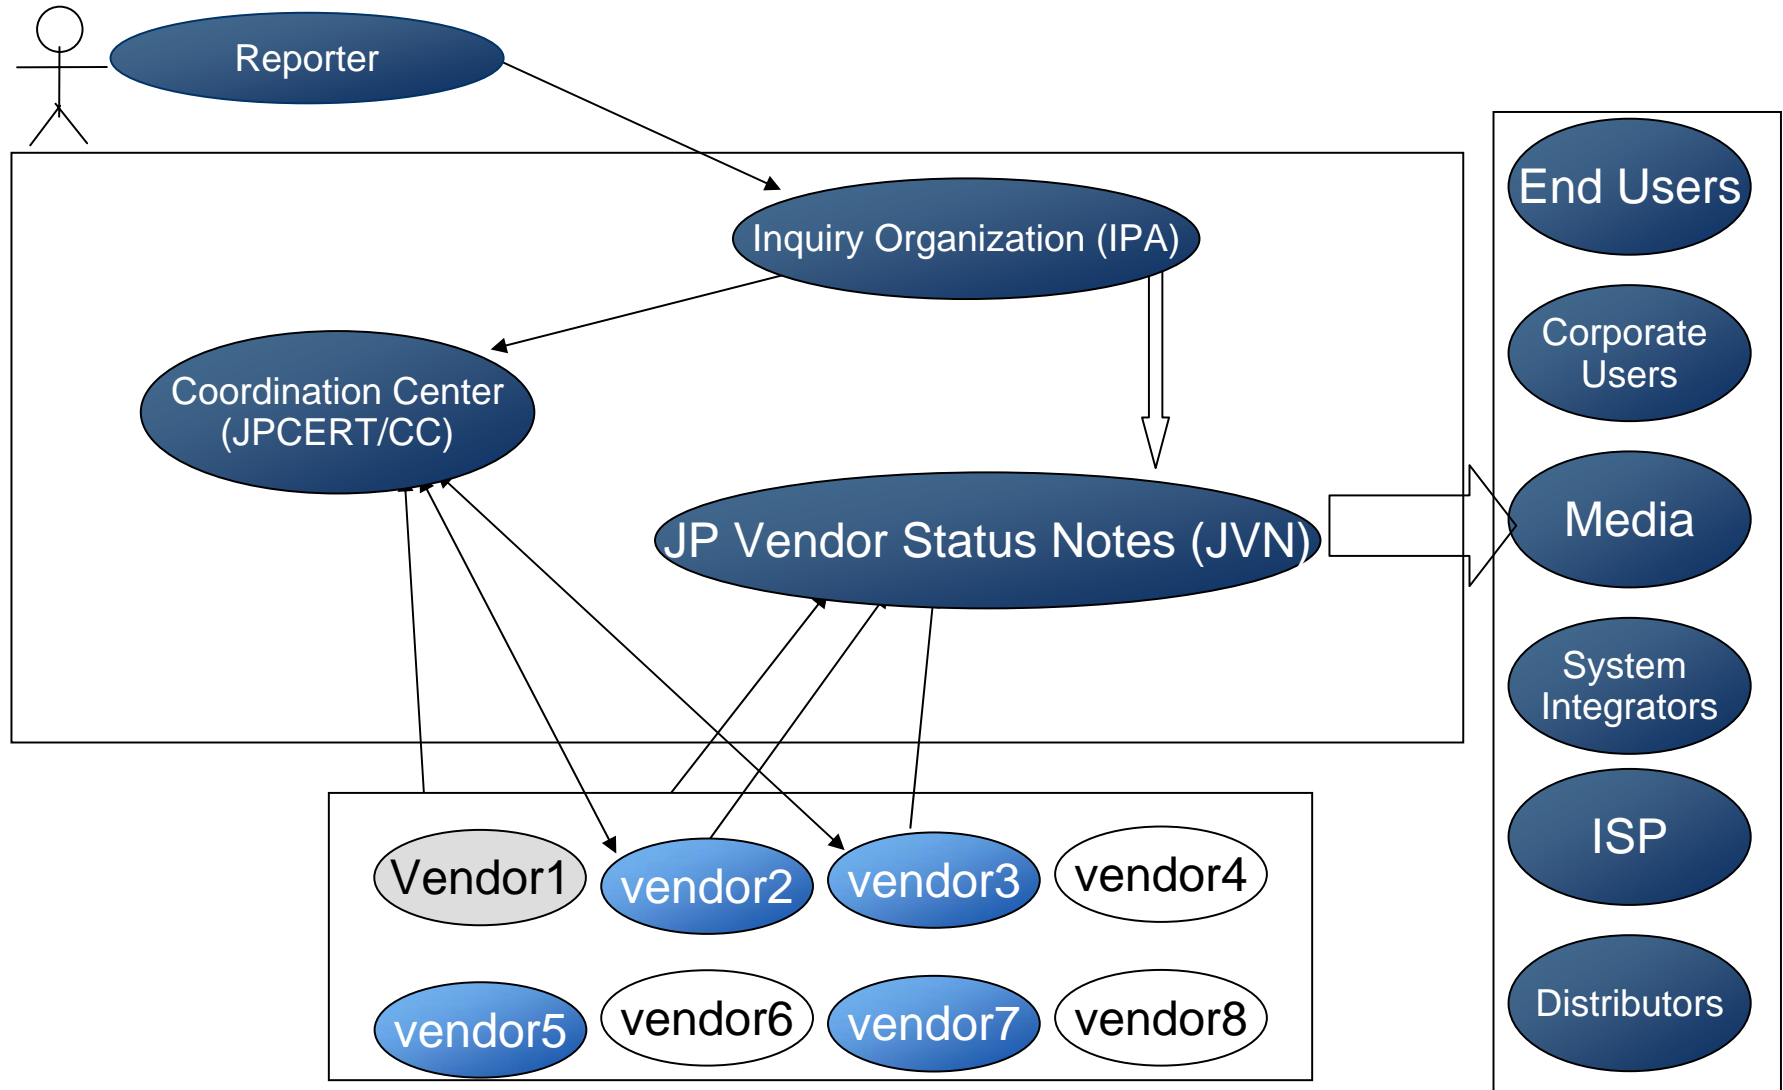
Reporter

Inquiry Organization (IPA)

Coordination Center (JPCERT/CC)

JP Vendor Status Notes (JVN)

End Users

Corporate Users

Media

System Integrators

ISP

Distributors

Vendor1

vendor2

vendor3

vendor4

vendor5

vendor6

vendor7

vendor8